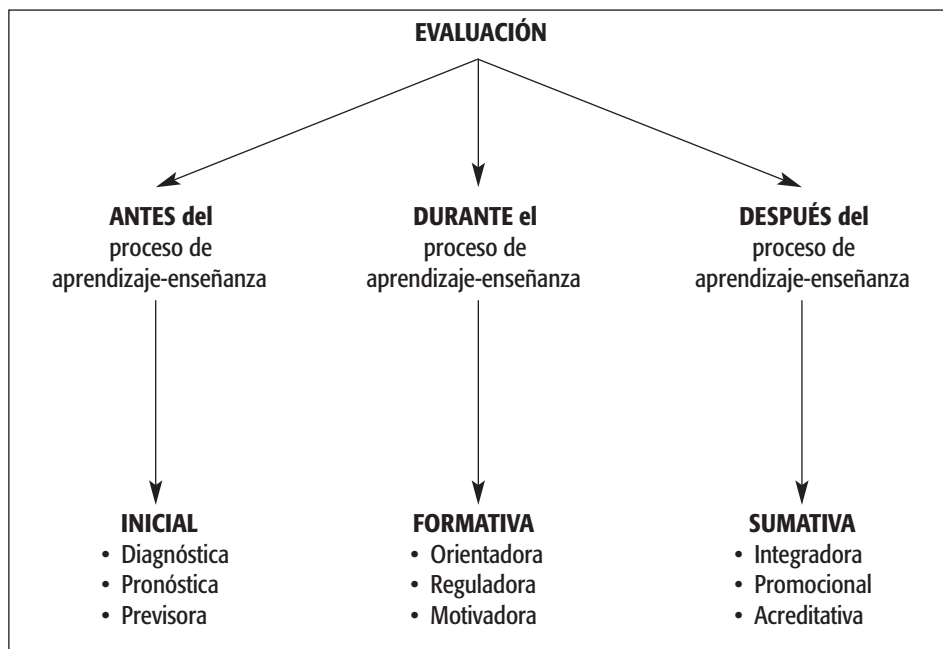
EVALUACIÓN

ANTES del proceso de aprendizaje-enseñanza

DURANTE el proceso de aprendizaje-enseñanza

DESPUÉS del proceso de aprendizaje-enseñanza

INICIAL
• Diagnóstica
• Pronóstica
• Previsora

FORMATIVA
• Orientadora
• Reguladora
• Motivadora

SUMATIVA
• Integradora
• Promocional
• Acreditativa